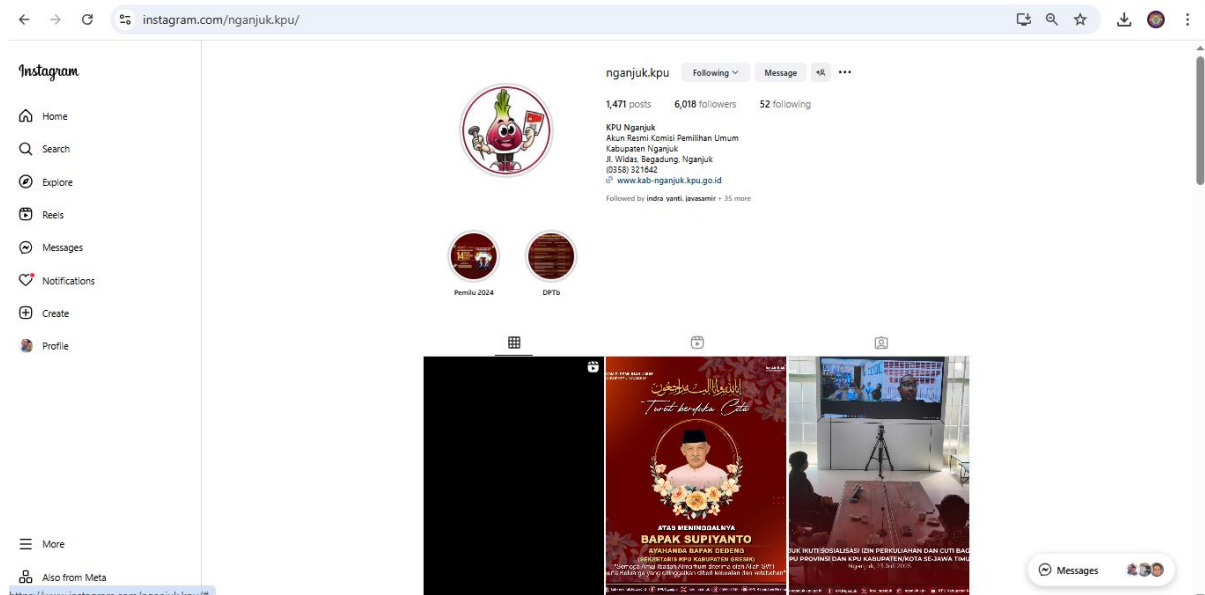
instagram.com/nganjuk.kpu/

Instagram

Home
Search
Explore
Reels
Messages
Notifications
Create
Profile

More
Also from Meta

nganjuk.kpu Following Message

1,471 posts 6,018 followers 52 following

KPU Nganjuk
Akun Resmi Komisi Pemilihan Umum Kabupaten Nganjuk
Jl. Widas, Begadung, Nganjuk
(0358) 321642
www.kab-nganjuk.kpu.go.id

Followed by indra_yanti, javasamir + 35 more

Pemilu 2024
DPTb

Turut berduka Cita

ATAS MENINGGALNYA
BAPAK SUPIYANTO
AYAHANDA BAPAK DEDENG
(SEKRETARIS KPU KABUPATEN GRESIK)

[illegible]UK IKUTI SOSIALISASI IZIN PERKULIAHAN DAN CUTI BAG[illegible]
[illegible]PU PROVINSI DAN KPU KABUPATEN/KOTA SE-JAWA TIMU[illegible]

Messages